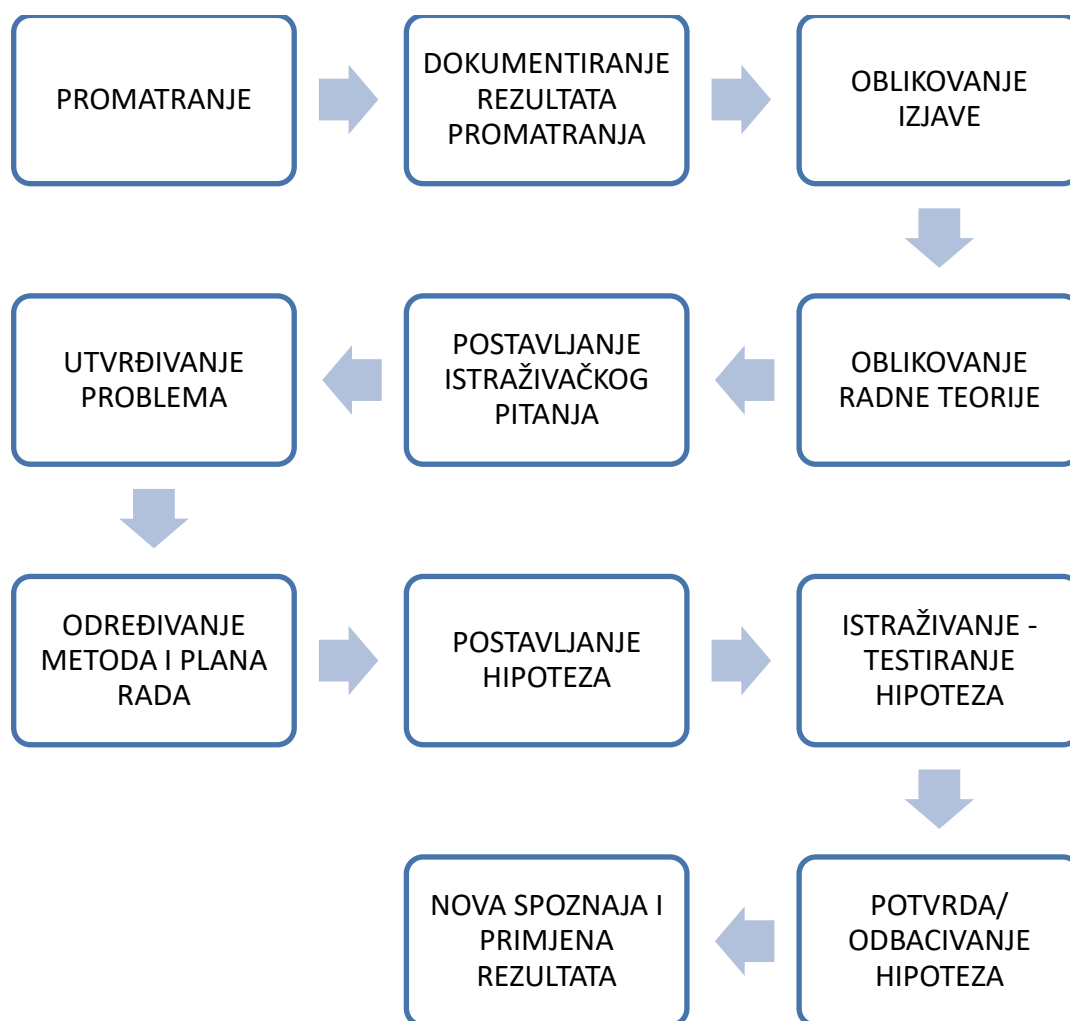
PROMATRANJE

DOKUMENTIRANJE REZULTATA PROMATRANJA

OBLIKOVANJE IZJAVE

OBLIKOVANJE RADNE TEORIJE

POSTAVLJANJE ISTRAŽIVAČKOG PITANJA

UTVRĐIVANJE PROBLEMA

ODREĐIVANJE METODA I PLANA RADA

POSTAVLJANJE HIPOTEZA

ISTRAŽIVANJE - TESTIRANJE HIPOTEZA

POTVRDA/ ODBACIVANJE HIPOTEZA

NOVA SPOZNAJA I PRIMJENA REZULTATA